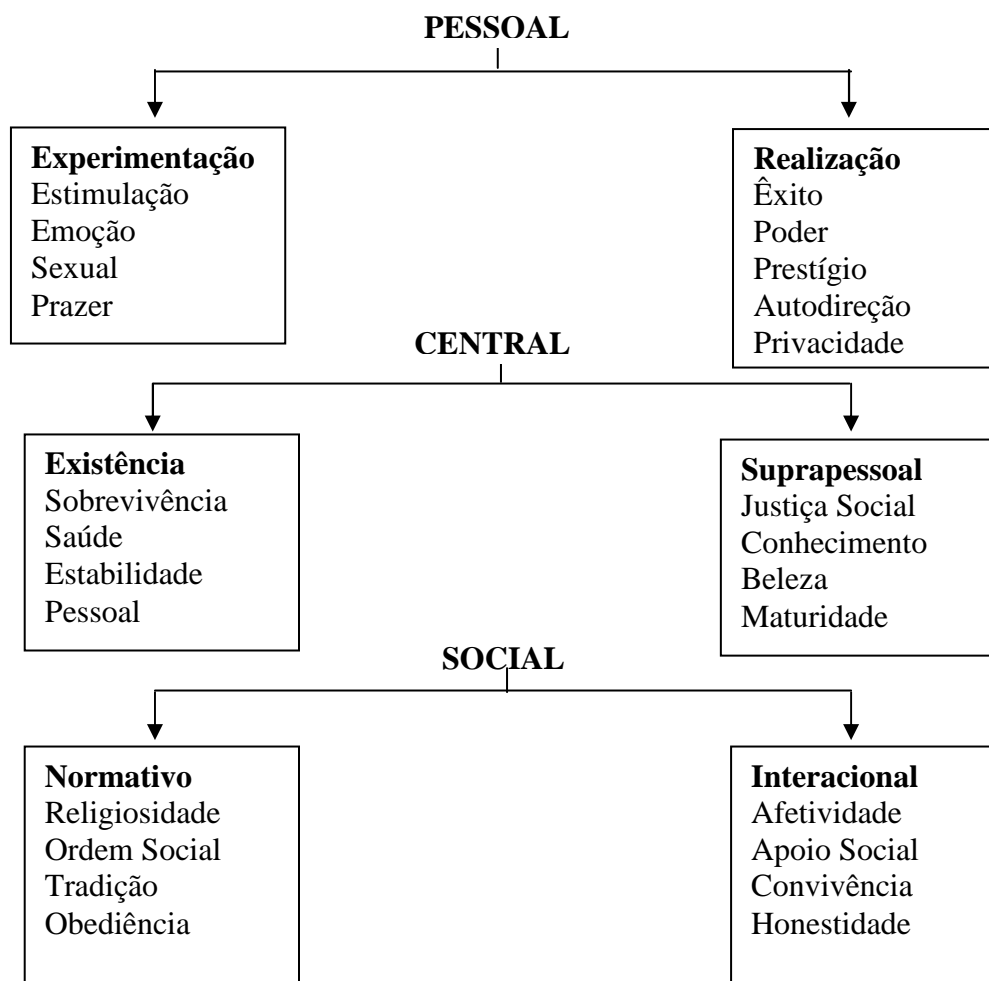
PESSOAL

Experimentação
Estimulação
Emoção
Sexual
Prazer

Realização
Êxito
Poder
Prestígio
Autodireção
Privacidade

CENTRAL

Existência
Sobrevivência
Saúde
Estabilidade
Pessoal

Suprapessoal
Justiça Social
Conhecimento
Beleza
Maturidade

SOCIAL

Normativo
Religiosidade
Ordem Social
Tradição
Obediência

Interacional
Afetividade
Apoio Social
Convivência
Honestidade